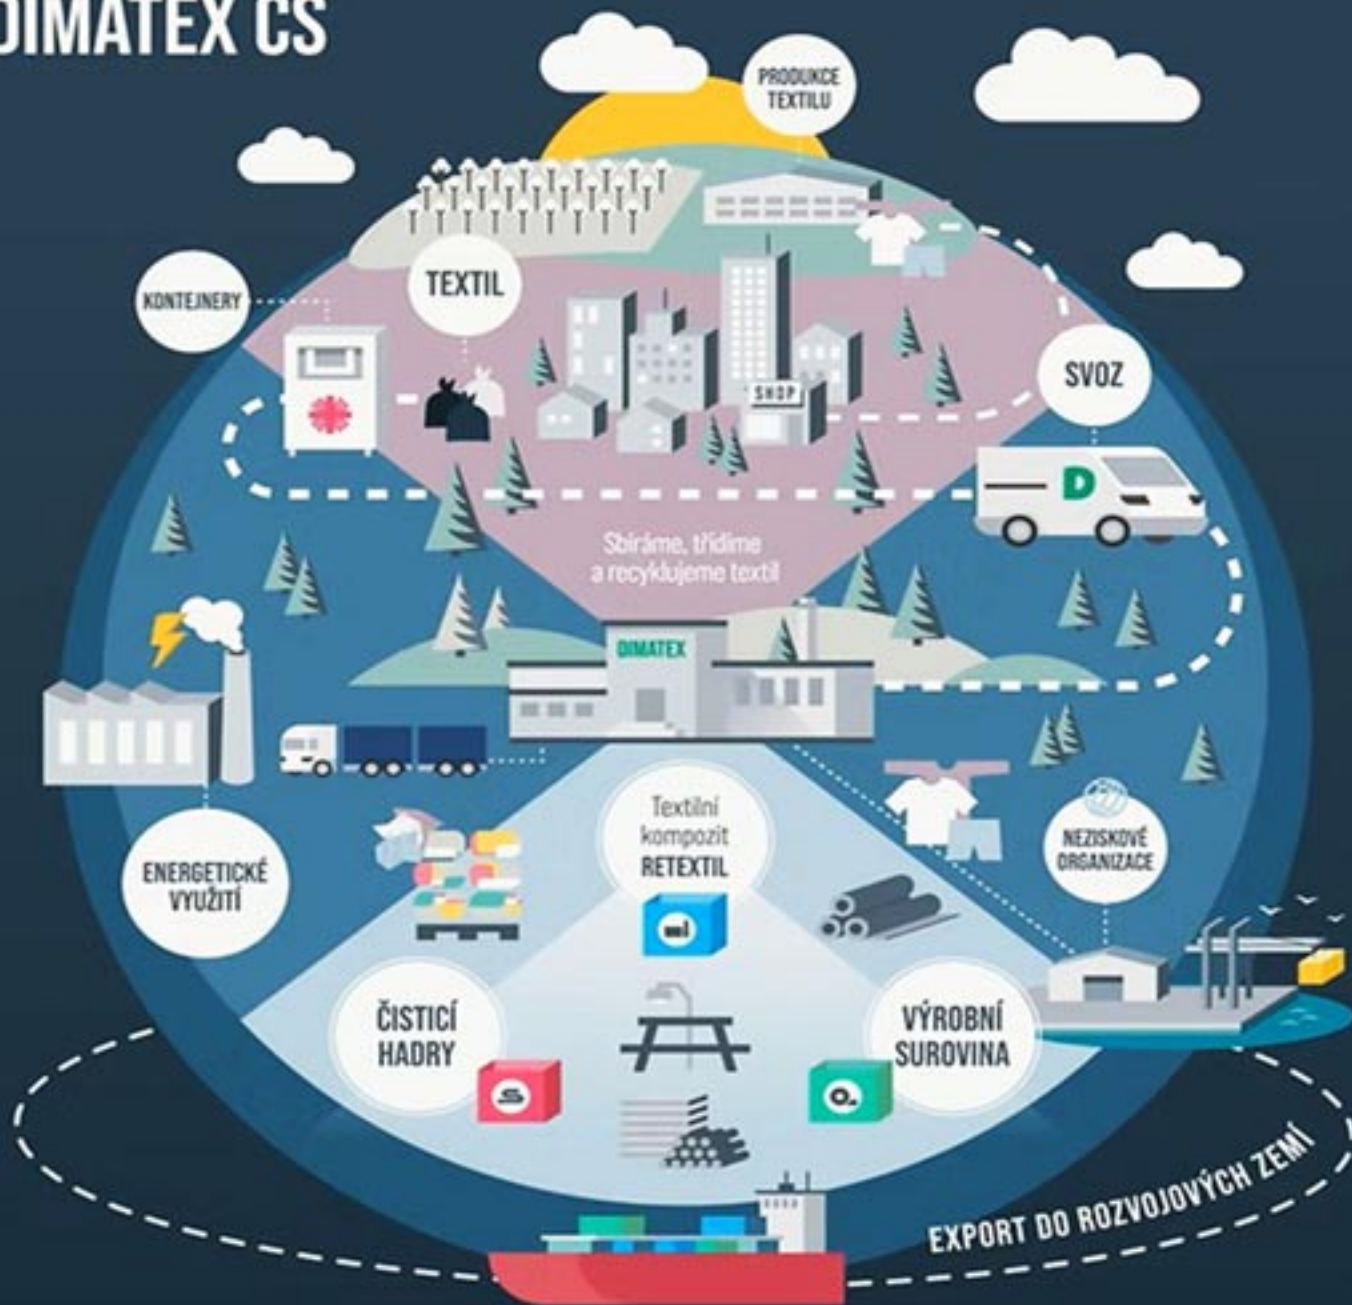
DIMATEX CS

PRODUKCE TEXTILU

TEXTIL

KONTEJNERY

SHOP

SVOZ

D

Sbíráme, třídíme a recyklujeme textil

DIMATEX

ENERGETICKÉ VYUŽITÍ

Textilní kompozit RETEXTIL

NEZISKOVÉ ORGANIZACE

ČISTICÍ HADRY

VÝROBNÍ SUROVINA

EXPORT DO ROZVOJOVÝCH ZEMÍ